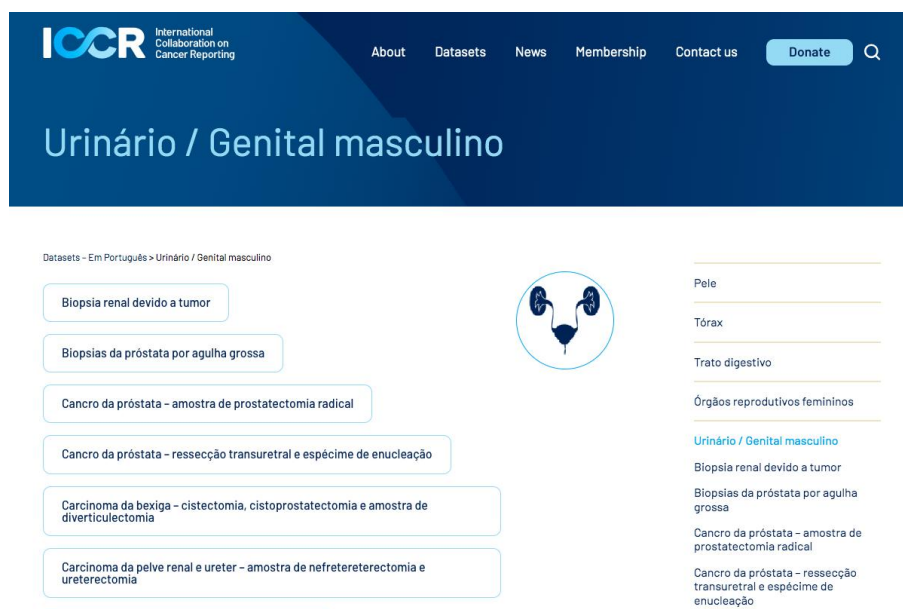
ICCR International Collaboration on Cancer Reporting

About Datasets News Membership Contact us Donate

Urinário / Genital masculino

Datasets - Em Português > Urinário / Genital masculino

Biopsia renal devido a tumor

Biopsias da próstata por agulha grossa

Cancro da próstata – amostra de prostatectomia radical

Cancro da próstata – ressecção transuretral e espécime de enucleação

Carcinoma da bexiga – cistectomia, cistoprostatectomia e amostra de diverticulectomia

Carcinoma da pelve renal e ureter – amostra de nefretereterectomia e ureterectomia

Pele

Tórax

Trato digestivo

Órgãos reprodutivos femininos

Urinário / Genital masculino

Biopsia renal devido a tumor

Biopsias da próstata por agulha grossa

Cancro da próstata – amostra de prostatectomia radical

Cancro da próstata – ressecção transuretral e espécime de enucleação